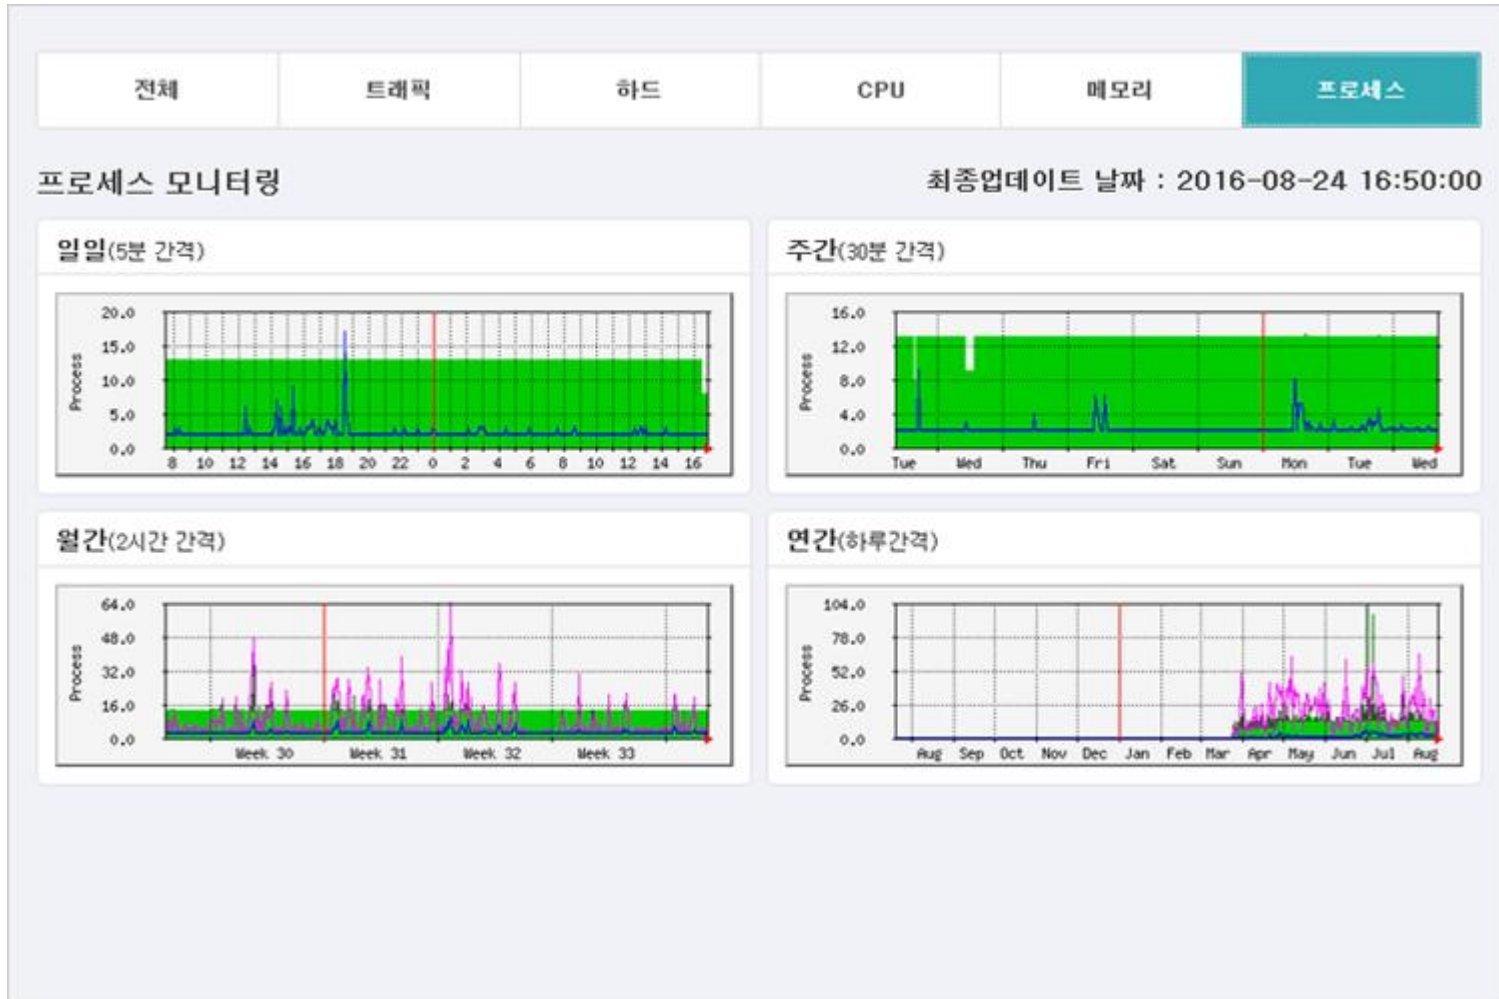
전체 | 트래픽 | 하드 | CPU | 메모리 | 프로세스

프로세스 모니터링

최종업데이트 날짜 : 2016-08-24 16:50:00

일일(5분 간격)

Process

20.0
15.0
10.0
5.0
0.0

8 10 12 14 16 18 20 22 0 2 4 6 8 10 12 14 16

주간(30분 간격)

Process

16.0
12.0
8.0
4.0
0.0

Tue Wed Thu Fri Sat Sun Mon Tue Wed

월간(2시간 간격)

Process

64.0
48.0
32.0
16.0
0.0

Week 30 Week 31 Week 32 Week 33

연간(하루간격)

Process

104.0
78.0
52.0
26.0
0.0

Aug Sep Oct Nov Dec Jan Feb Mar Apr May Jun Jul Aug